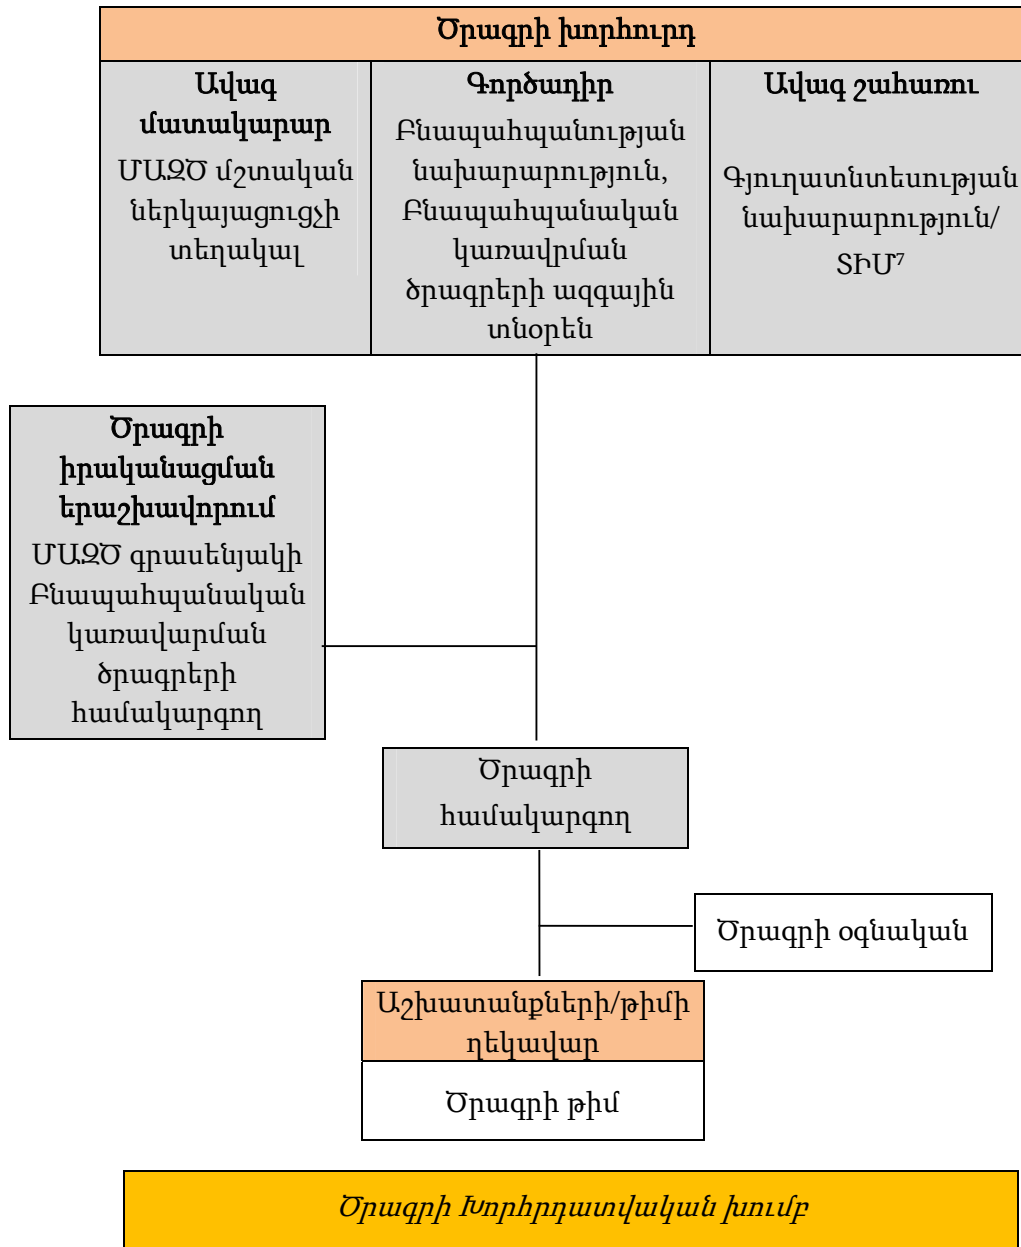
Ծրագրի խորհուրդ

| Ավագ մատակարար | Գործադիր | Ավագ շահառու |
|---|---|---|
| ՄԱԶԾ մշտական ներկայացուցչի տեղակալ | Բնապահպանության նախարարություն, Բնապահպանական կառավրման ծրագրերի ազգային տնօրեն | Գյուղատնտեսության նախարարություն/ ՏԻՄ$^7$ |

Ծրագրի իրականացման երաշխավորում
ՄԱԶԾ գրասենյակի Բնապահպանական կառավարման ծրագրերի համակարգող

Ծրագրի համակարգող

Ծրագրի օգնական

Աշխատանքների/թիմի ղեկավար

Ծրագրի թիմ

Ծրագրի Խորհրդատվական խումբ